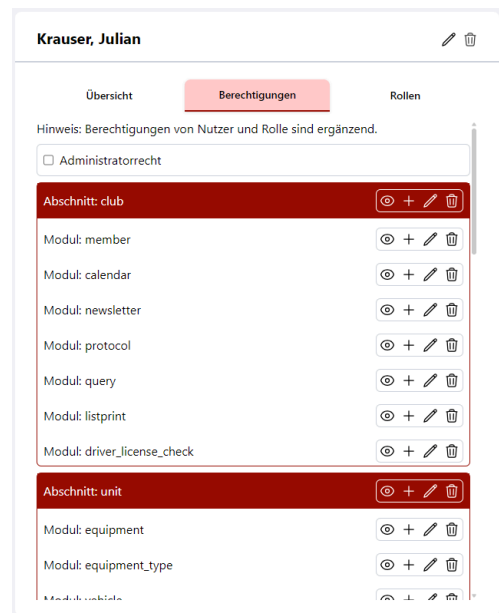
Krauser, Julian

Übersicht

Berechtigungen

Rollen

Hinweis: Berechtigungen von Nutzer und Rolle sind ergänzend.

Administratorrecht

Abschnitt: club

Modul: member

Modul: calendar

Modul: newsletter

Modul: protocol

Modul: query

Modul: listprint

Modul: driver_license_check

Abschnitt: unit

Modul: equipment

Modul: equipment_type

Modul: vehicle